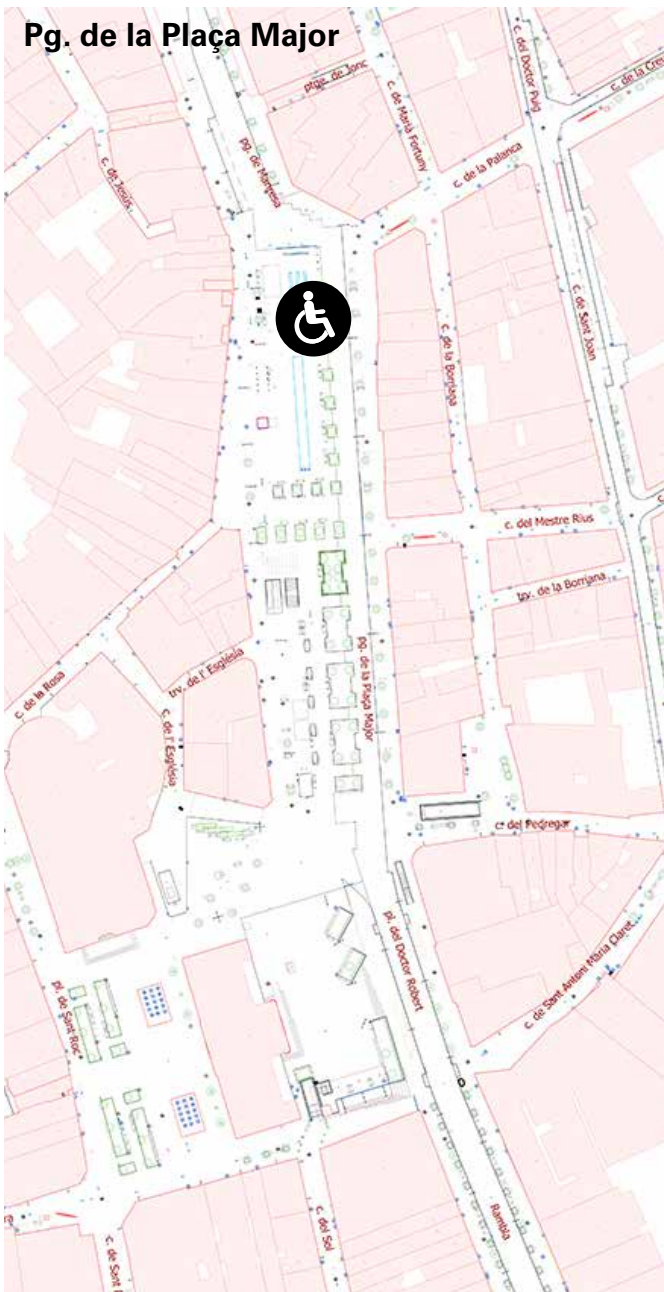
Pg. de la Plaça Major

ptge. de Jonc

c. del Doctor Puig

c. de la Creu

c. de Marià Fortuny

c. de Jesús

pg. de Manresa

c. de la Palanca

c. de Sant Joan

c. de la Borrassa

c. del Mestre Rius

trv. de la Borrjana

c. de la Rosa

trv. de l' Església

c. de l' Església

pg. de la Plaça Major

c. del Pedregar

pl. del Doctor Robert

c. de Sant Antoni Maria Claret

pl. de Sant Roc

c. del Sol

Rambla

c. de Sant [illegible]